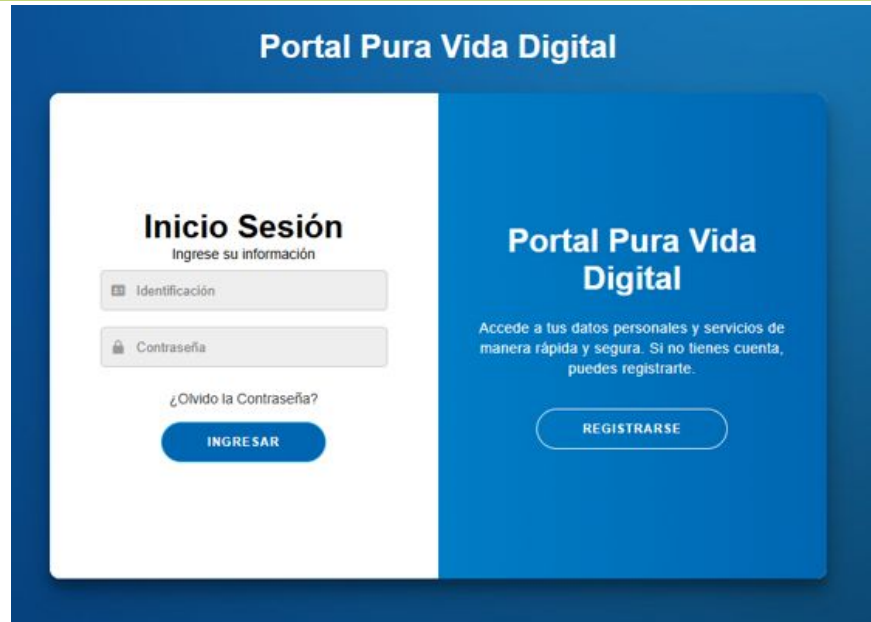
Portal Pura Vida Digital

Inicio Sesión
Ingrese su información

Identificación

Contraseña

¿Olvido la Contraseña?

INGRESAR

Portal Pura Vida Digital

Accede a tus datos personales y servicios de manera rápida y segura. Si no tienes cuenta, puedes registrarte.

REGISTRARSE